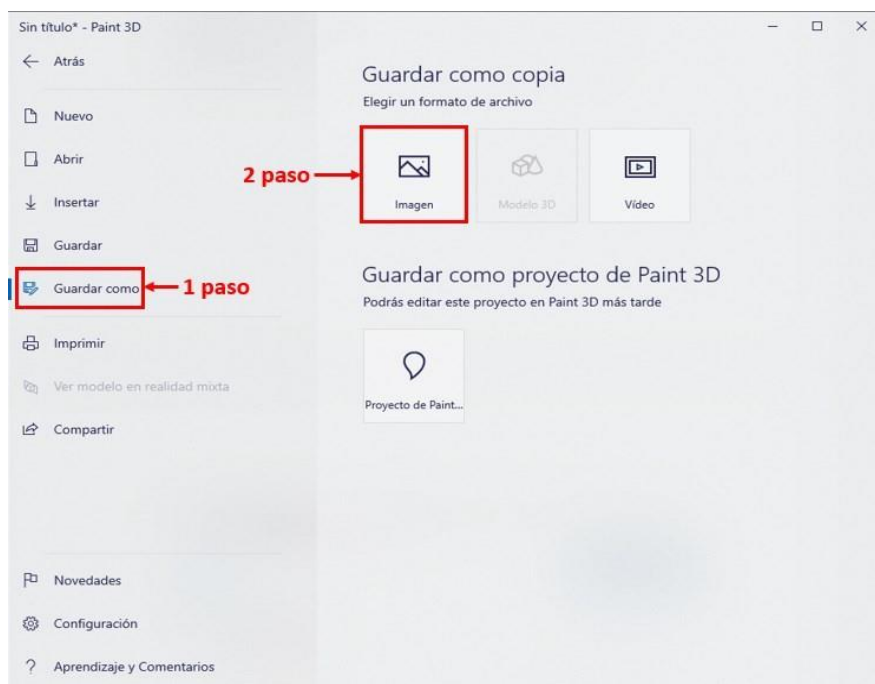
Sin título* - Paint 3D

← Atrás

Nuevo

Abrir

Insertar

Guardar

Guardar como ← 1 paso

Imprimir

Ver modelo en realidad mixta

Compartir

Novedades

Configuración

Aprendizaje y Comentarios

Guardar como copia
Elegir un formato de archivo

2 paso →

Imagen

Modelo 3D

Vídeo

Guardar como proyecto de Paint 3D
Podrás editar este proyecto en Paint 3D más tarde

Proyecto de Paint...